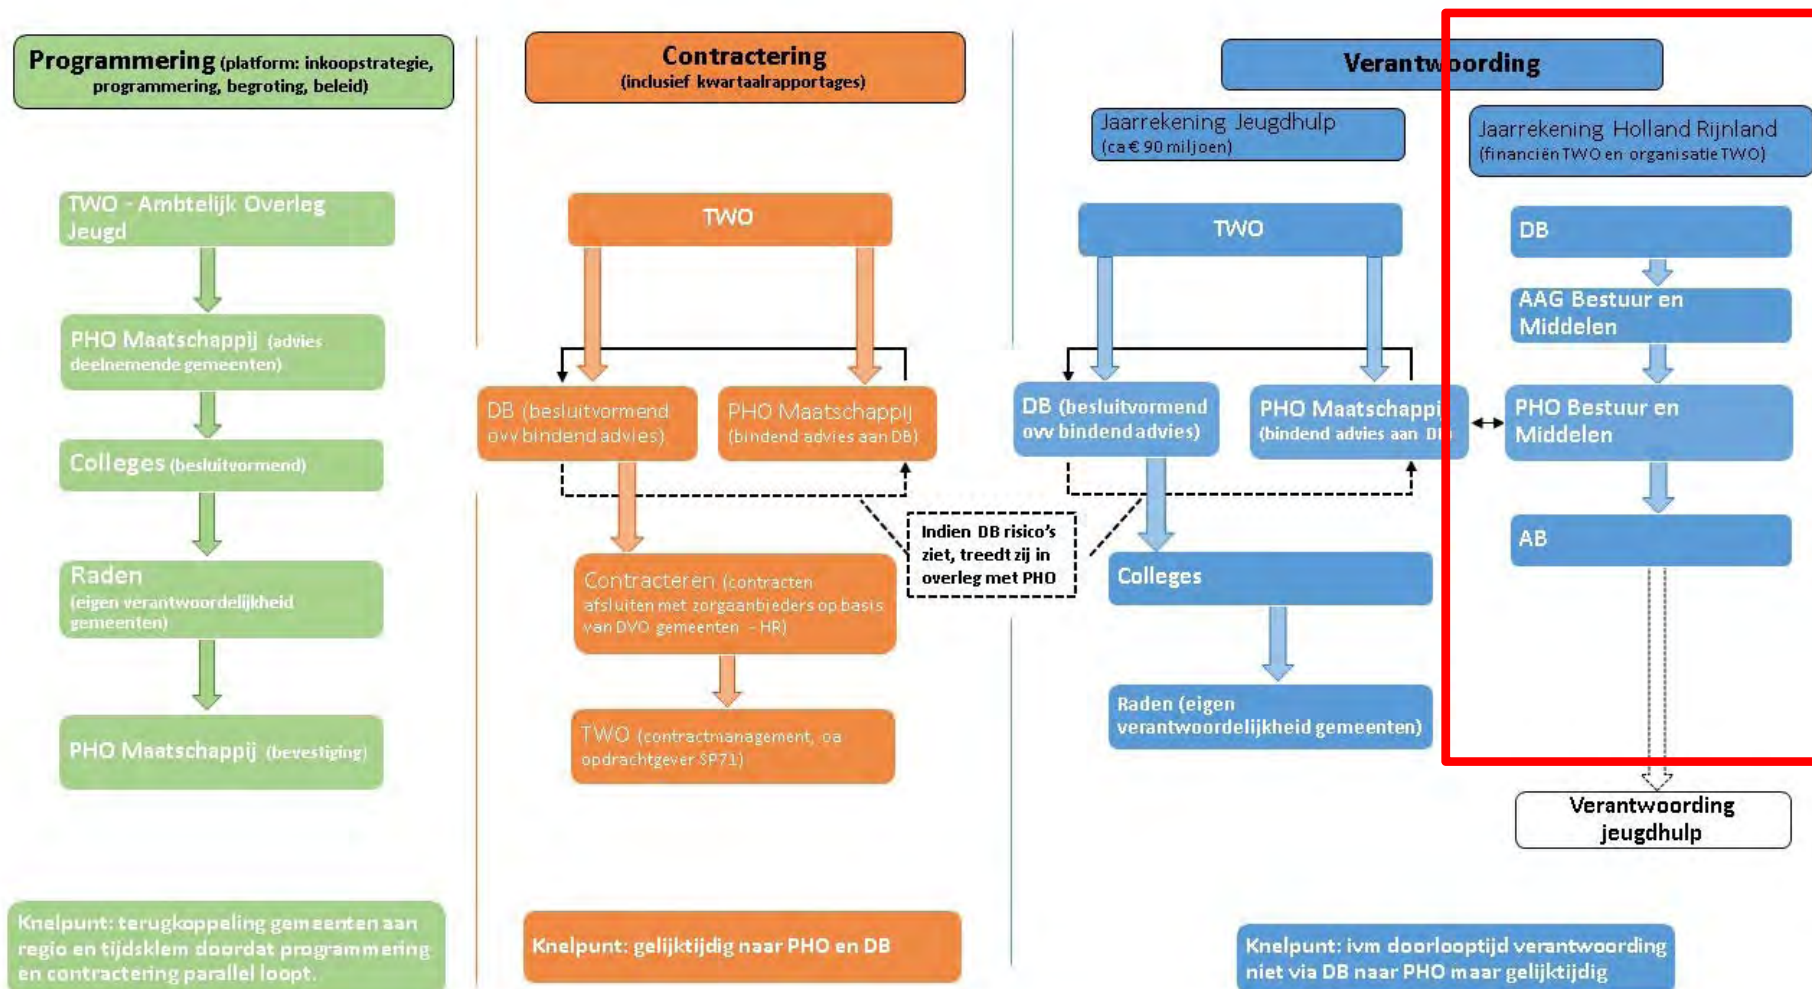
Programmering (platform: inkoopstrategie, programmering, begroting, beleid)

TWO - Ambtelijk Overleg Jeugd

PHO Maatschappij (advies deelnemende gemeenten)

Colleges (besluitvormend)

Raden (eigen verantwoordelijkheid gemeenten)

PHO Maatschappij (bevestiging)

Knelpunt: terugkoppeling gemeenten aan regio en tijdsklem doordat programmering en contractering parallel loopt.

Contractering (inclusief kwartaalrapportages)

TWO

DB (besluitvormend ovv bindend advies)

PHO Maatschappij (bindend advies aan DB)

Contracteren (contracten afsluiten met zorgaanbieders op basis van DVO gemeenten - HR)

TWO (contractmanagement, oa opdrachtgever SP71)

Knelpunt: gelijktijdig naar PHO en DB

Indien DB risico's ziet, treedt zij in overleg met PHO

Verantwoording

Jaarrekening Jeugdhulp (ca € 90 miljoen)

TWO

DB (besluitvormend ovv bindend advies)

PHO Maatschappij (bindend advies aan DB)

Colleges

Raden (eigen verantwoordelijkheid gemeenten)

Knelpunt: ivm doorlooptijd verantwoording niet via DB naar PHO maar gelijktijdig

Jaarrekening Holland Rijnland (financiën TWO en organisatie TWO)

DB

AAG Bestuur en Middelen

PHO Bestuur en Middelen

AB

Verantwoording jeugdhulp